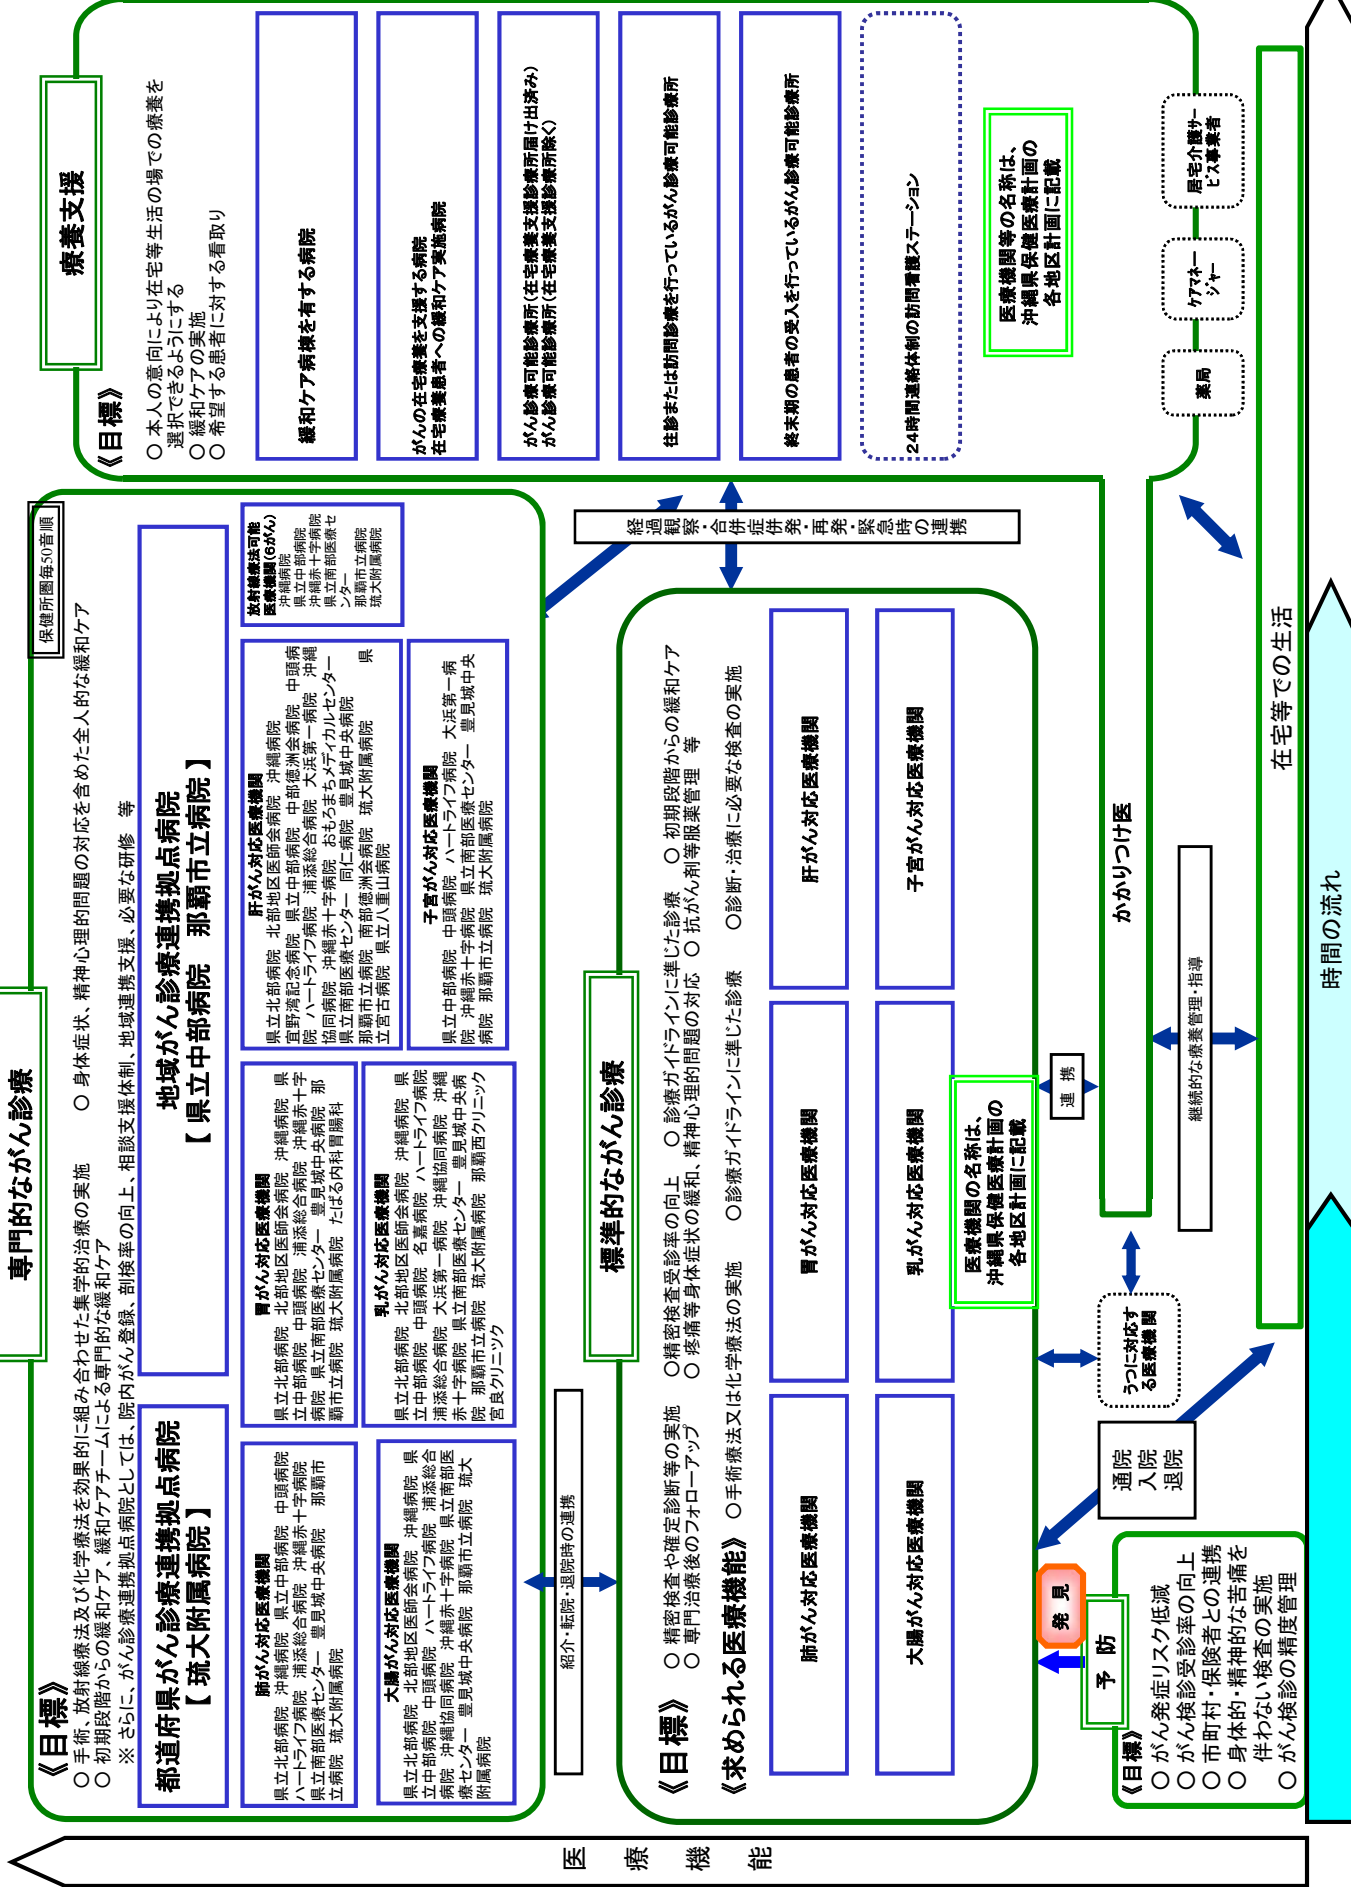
療養支援

《目標》
○ 本人の意向により在宅等生活の場での療養を選択できるようにする
○ 緩和ケアの実施
○ 希望する患者に対する看取り

緩和ケア病棟を有する病院

がんの在宅療養を支援する病院
在宅療養患者への緩和ケア実施病院

がん診療可能診療所（在宅療養支援診療所届け出済み）
がん診療可能診療所（在宅療養支援診療所除く）

往診または訪問診療を行っているがん診療可能診療所

終末期の患者の受入を行っているがん診療可能診療所

24時間連絡体制の訪問看護ステーション

医療機関等の名称は、沖縄県保健医療計画の各地区計画に記載

薬局

ケアマネージャー

居宅介護サービス事業者

専門的ながん診療

保健所圏毎50音順

《目標》
○ 手術、放射線療法及び化学療法を効果的に組み合わせた集学的治療の実施　○ 身体症状、精神心理的問題の対応を含めた全人的な緩和ケア
○ 初期段階からの緩和ケアチームによる専門的な緩和ケア
※ さらに、がん診療連携拠点病院としては、院内がん登録、剖検率の向上、相談支援体制、地域連携支援、必要な研修　等

都道府県がん診療連携拠点病院
【 琉大附属病院 】

地域がん診療連携拠点病院
【 県立中部病院　那覇市立病院 】

肺がん対応医療機関
県立北部病院　沖縄病院　県立中部病院　中頭病院　ハートライフ病院　浦添総合病院　沖縄赤十字病院　県立南部医療センター　豊見城中央病院　那覇市立病院　琉大附属病院

胃がん対応医療機関
県立北部病院　北部地区医師会病院　沖縄病院　県立中部病院　中頭病院　浦添総合病院　沖縄赤十字病院　県立南部医療センター　豊見城中央病院　那覇市立病院　琉大附属病院　たばる内科胃腸科

肝がん対応医療機関
県立北部病院　北部地区医師会病院　沖縄病院　宜野湾記念病院　県立中部病院　中部徳洲会病院　中頭病院　ハートライフ病院　浦添総合病院　大浜第一病院　沖縄協同病院　沖縄赤十字病院　おもろまちメディカルセンター　県立南部医療センター　同仁病院　豊見城中央病院　那覇市立病院　南部徳洲会病院　琉大附属病院　県立宮古病院　県立八重山病院

放射線療法可能医療機関(6がん)
沖縄病院
県立中部病院
沖縄赤十字病院
県立南部医療センター
那覇市立病院
琉大附属病院

大腸がん対応医療機関
県立北部病院　北部地区医師会病院　沖縄病院　県立中部病院　中頭病院　ハートライフ病院　浦添総合病院　沖縄協同病院　沖縄赤十字病院　県立南部医療センター　豊見城中央病院　那覇市立病院　琉大附属病院

乳がん対応医療機関
県立北部病院　北部地区医師会病院　沖縄病院　県立中部病院　中頭病院　名嘉病院　ハートライフ病院　浦添総合病院　大浜第一病院　沖縄協同病院　沖縄赤十字病院　県立南部医療センター　豊見城中央病院　那覇市立病院　那覇西クリニック　宮良クリニック　琉大附属病院

子宮がん対応医療機関
県立中部病院　中頭病院　ハートライフ病院　大浜第一病院　沖縄赤十字病院　県立南部医療センター　豊見城中央病院　那覇市立病院　琉大附属病院

紹介・転院・退院時の連携

経過観察・合併症併発・再発・緊急時の連携

標準的ながん診療

《目標》
○ 精密検査や確定診断等の実施　○ 精密検査受診率の向上　○ 診療ガイドラインに準じた診療　○ 初期段階からの緩和ケア
○ 専門治療後のフォローアップ　○ 疼痛等身体症状の緩和、精神心理的問題の対応　○ 抗がん剤等服薬管理　等

《求められる医療機能》 ○手術療法又は化学療法の実施　○診療ガイドラインに準じた診療　○診断・治療に必要な検査の実施

肺がん対応医療機関

胃がん対応医療機関

肝がん対応医療機関

大腸がん対応医療機関

乳がん対応医療機関

子宮がん対応医療機関

医療機関の名称は、沖縄県保健医療計画の各地区計画に記載

連携

かかりつけ医

継続的な療養管理・指導

うつに対応する医療機関

通院
入院
退院

発見

予防

《目標》
○ がん発症リスク低減
○ がん検診受診率の向上
○ 市町村・保険者との連携
○ 身体的・精神的な苦痛を伴わない検査の実施
○ がん検診の精度管理

在宅等での生活

時間の流れ

医療機能